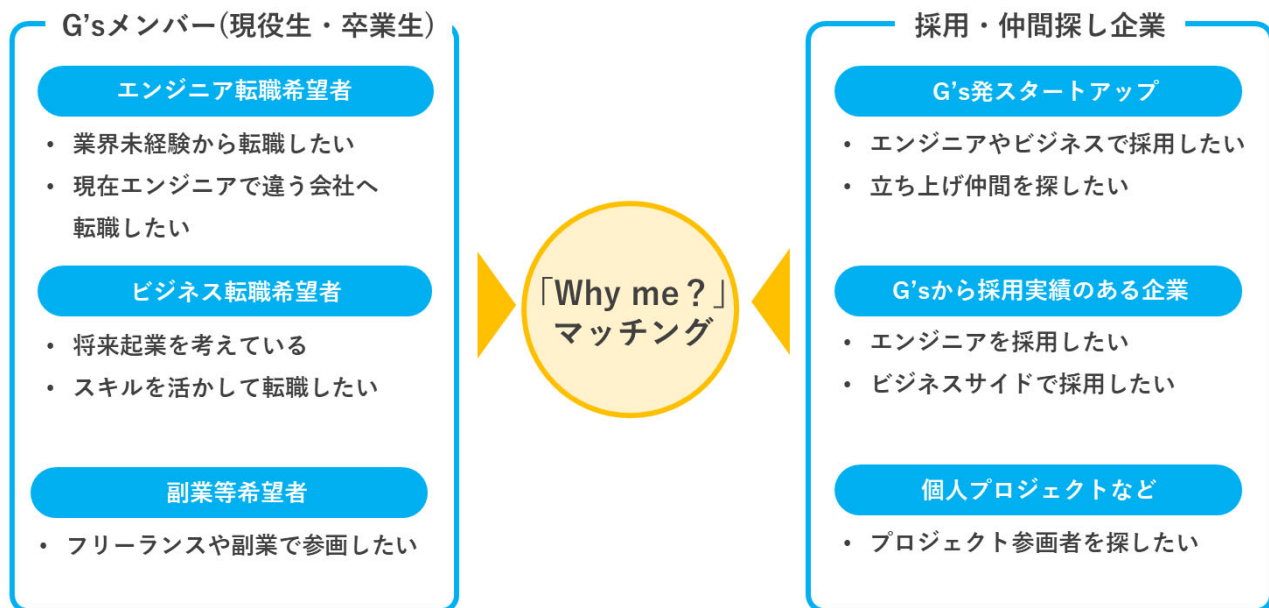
G’sメンバー(現役生・卒業生)

エンジニア転職希望者

• 業界未経験から転職したい
• 現在エンジニアで違う会社へ転職したい

ビジネス転職希望者

• 将来起業を考えている
• スキルを活かして転職したい

副業等希望者

• フリーランスや副業で参画したい

「Why me？」マッチング

採用・仲間探し企業

G’s発スタートアップ

• エンジニアやビジネスで採用したい
• 立ち上げ仲間を探したい

G’sから採用実績のある企業

• エンジニアを採用したい
• ビジネスサイドで採用したい

個人プロジェクトなど

• プロジェクト参画者を探したい